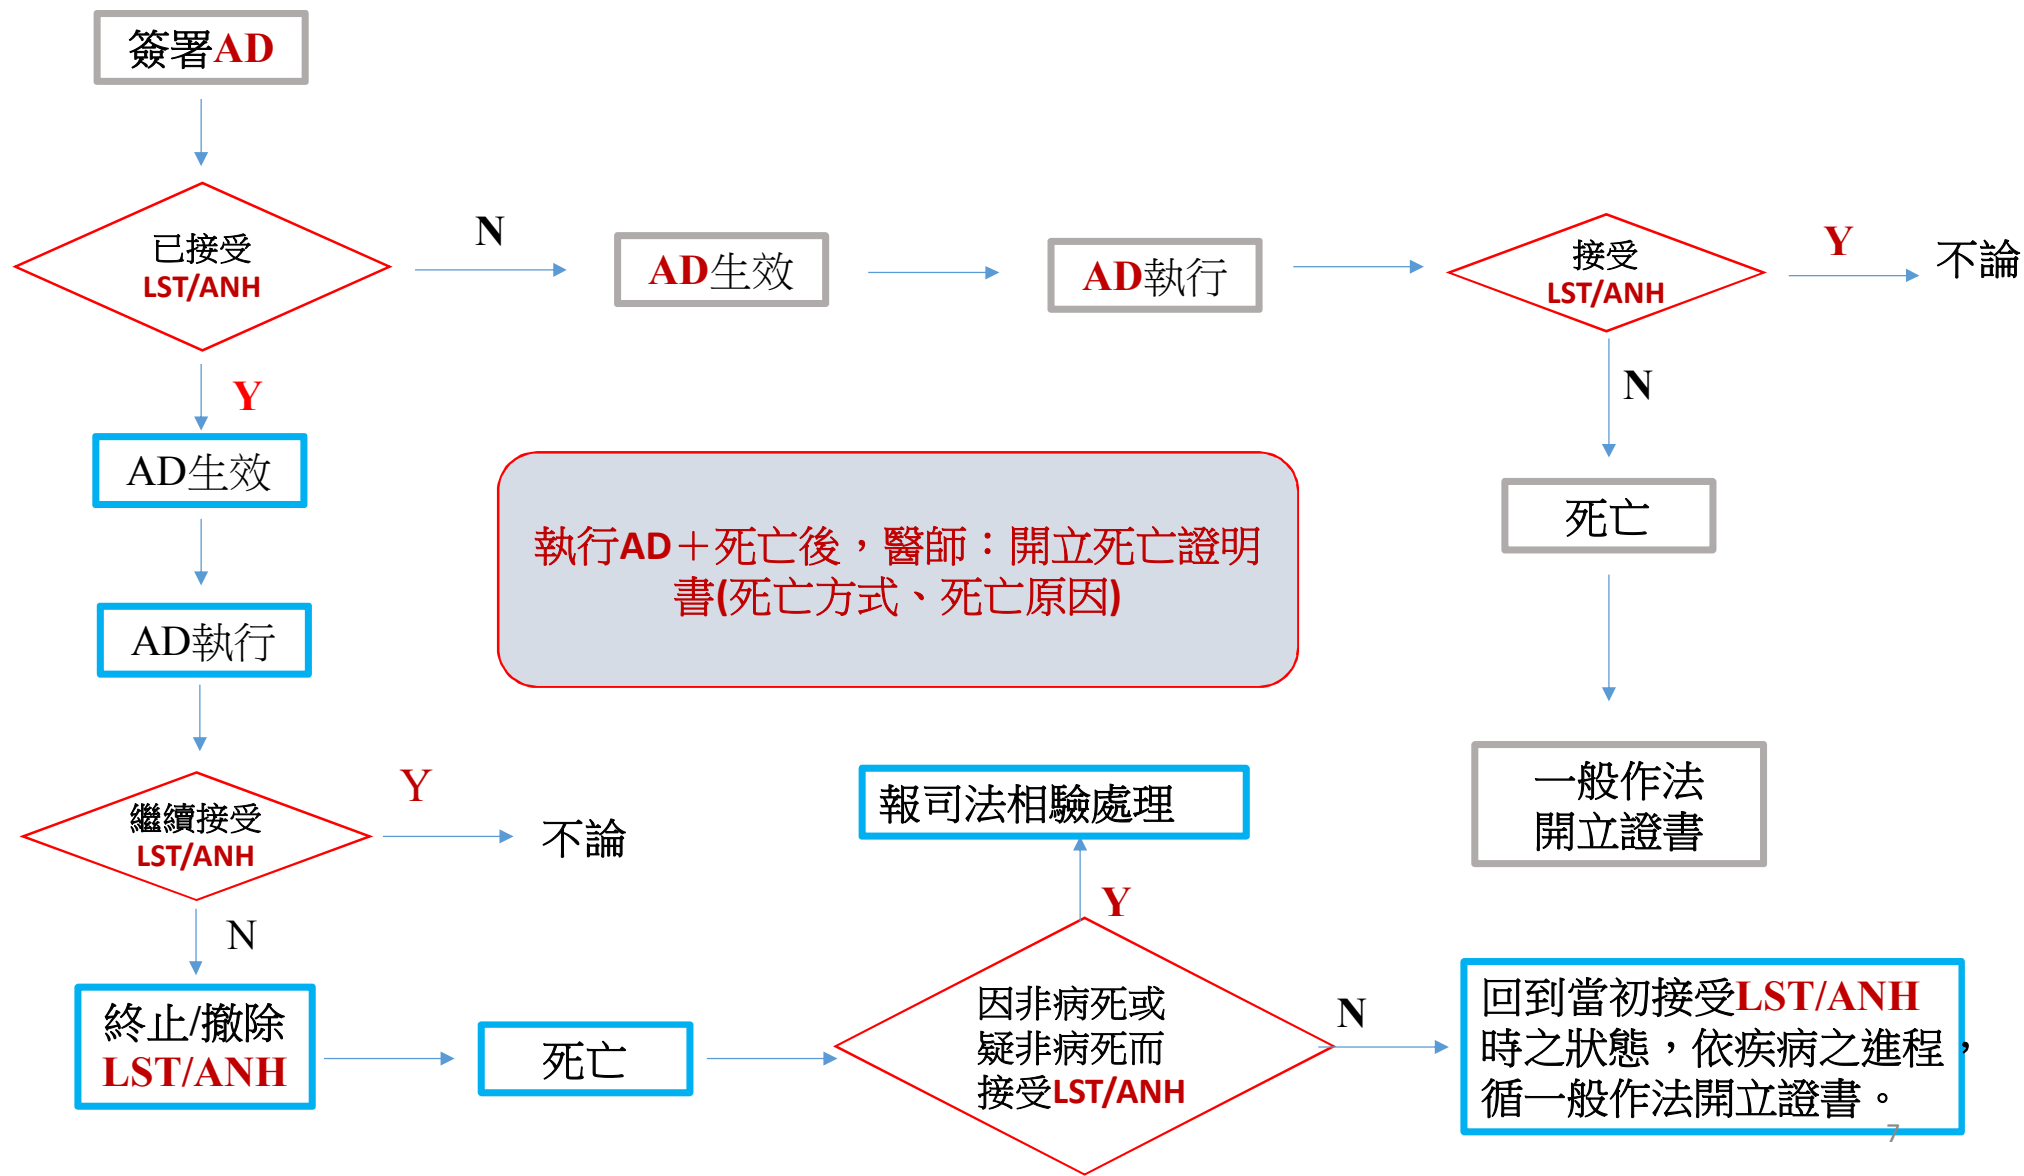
簽署AD

已接受 LST/ANH

N

AD生效

AD執行

接受 LST/ANH

Y

不論

Y

AD生效

N

死亡

執行AD＋死亡後，醫師：開立死亡證明書(死亡方式、死亡原因)

AD執行

一般作法 開立證書

繼續接受 LST/ANH

Y

不論

報司法相驗處理

N

Y

終止/撤除 LST/ANH

死亡

因非病死或疑非病死而接受LST/ANH

N

回到當初接受LST/ANH時之狀態，依疾病之進程，循一般作法開立證書。

7